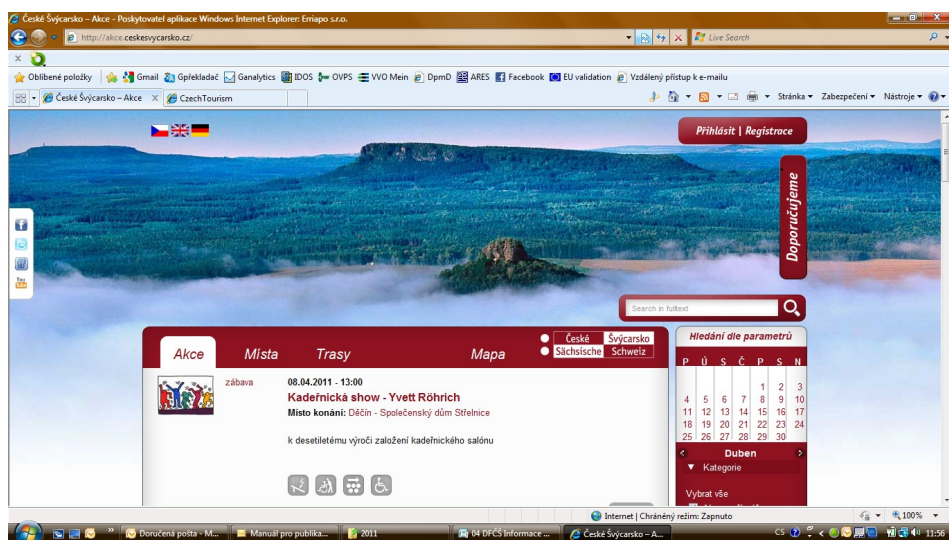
České Švýcarsko – Akce - Poskytovatel aplikace Windows Internet Explorer: Erriapo s.r.o.

http://akce.ceskesvycarsko.cz/

Live Search

Oblíbené položky | Gmail | Gpřekladač | Ganalytics | IDOS | OVPS | VVO Mein | DpmD | ARES | Facebook | EU validation | Vzdálený přístup k e-mailu

České Švýcarsko – Akce | CzechTourism

Stránka ▾ Zabezpečení ▾ Nástroje ▾

Přihlásit | Registrace

Doporučujeme

Search in fulltext

Akce | Místa | Trasy | Mapa

České Švýcarsko
Sächsische Schweiz

Hledání dle parametrů

| P | Ú | S | Č | P | S | N |
|---|---|---|---|---|---|---|
| | | | | 1 | 2 | 3 |
| 4 | 5 | 6 | 7 | 8 | 9 | 10 |
| 11 | 12 | 13 | 14 | 15 | 16 | 17 |
| 18 | 19 | 20 | 21 | 22 | 23 | 24 |
| 25 | 26 | 27 | 28 | 29 | 30 | |

Duben

▼ Kategorie

Vybrat vše

zábava

08.04.2011 - 13:00

Kadeřnická show - Yvett Röhrich

Místo konání: Děčín - Společenský dům Střelnice

k desetiletému výročí založení kadeřnického salónu

Internet | Chráněný režim: Zapnuto

100%

Doručená pošta - M... | Manuál pro publika... | 2011 | 04 DFČŠ Informace ... | České Švýcarsko – A...

CS 11:56